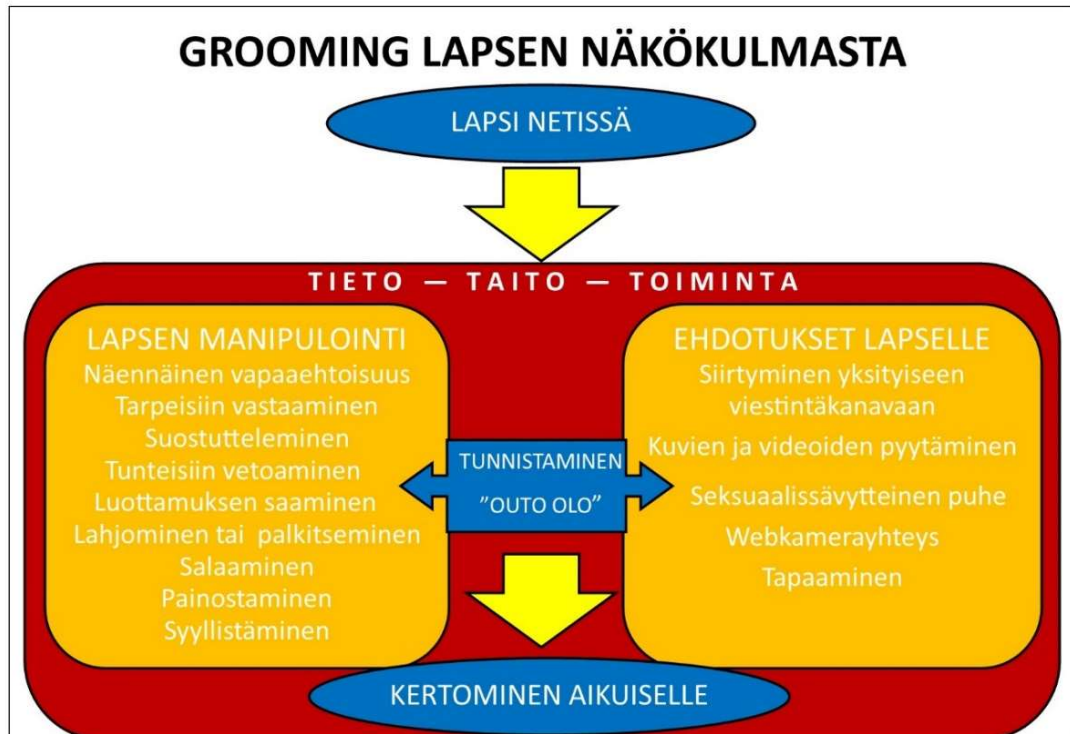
GROOMING LAPSEN NÄKÖKULMASTA

LAPSI NETISSÄ

TIETO — TAITO — TOIMINTA

LAPSEN MANIPULOINTI
Näennäinen vapaaehtoisuus
Tarpeisiin vastaaminen
Suostutteleminen
Tunteisiin vetoaminen
Luottamuksen saaminen
Lahjominen tai palkitseminen
Salaaminen
Painostaminen
Syyllistäminen

TUNNISTAMINEN
"OUTO OLO"

EHDOTUKSET LAPSELLE
Siirtyminen yksityiseen viestintäkanavaan
Kuvien ja videoiden pyytäminen
Seksuaalissävytteinen puhe
Webkamerayhteys
Tapaaminen

KERTOMINEN AIKUISELLE